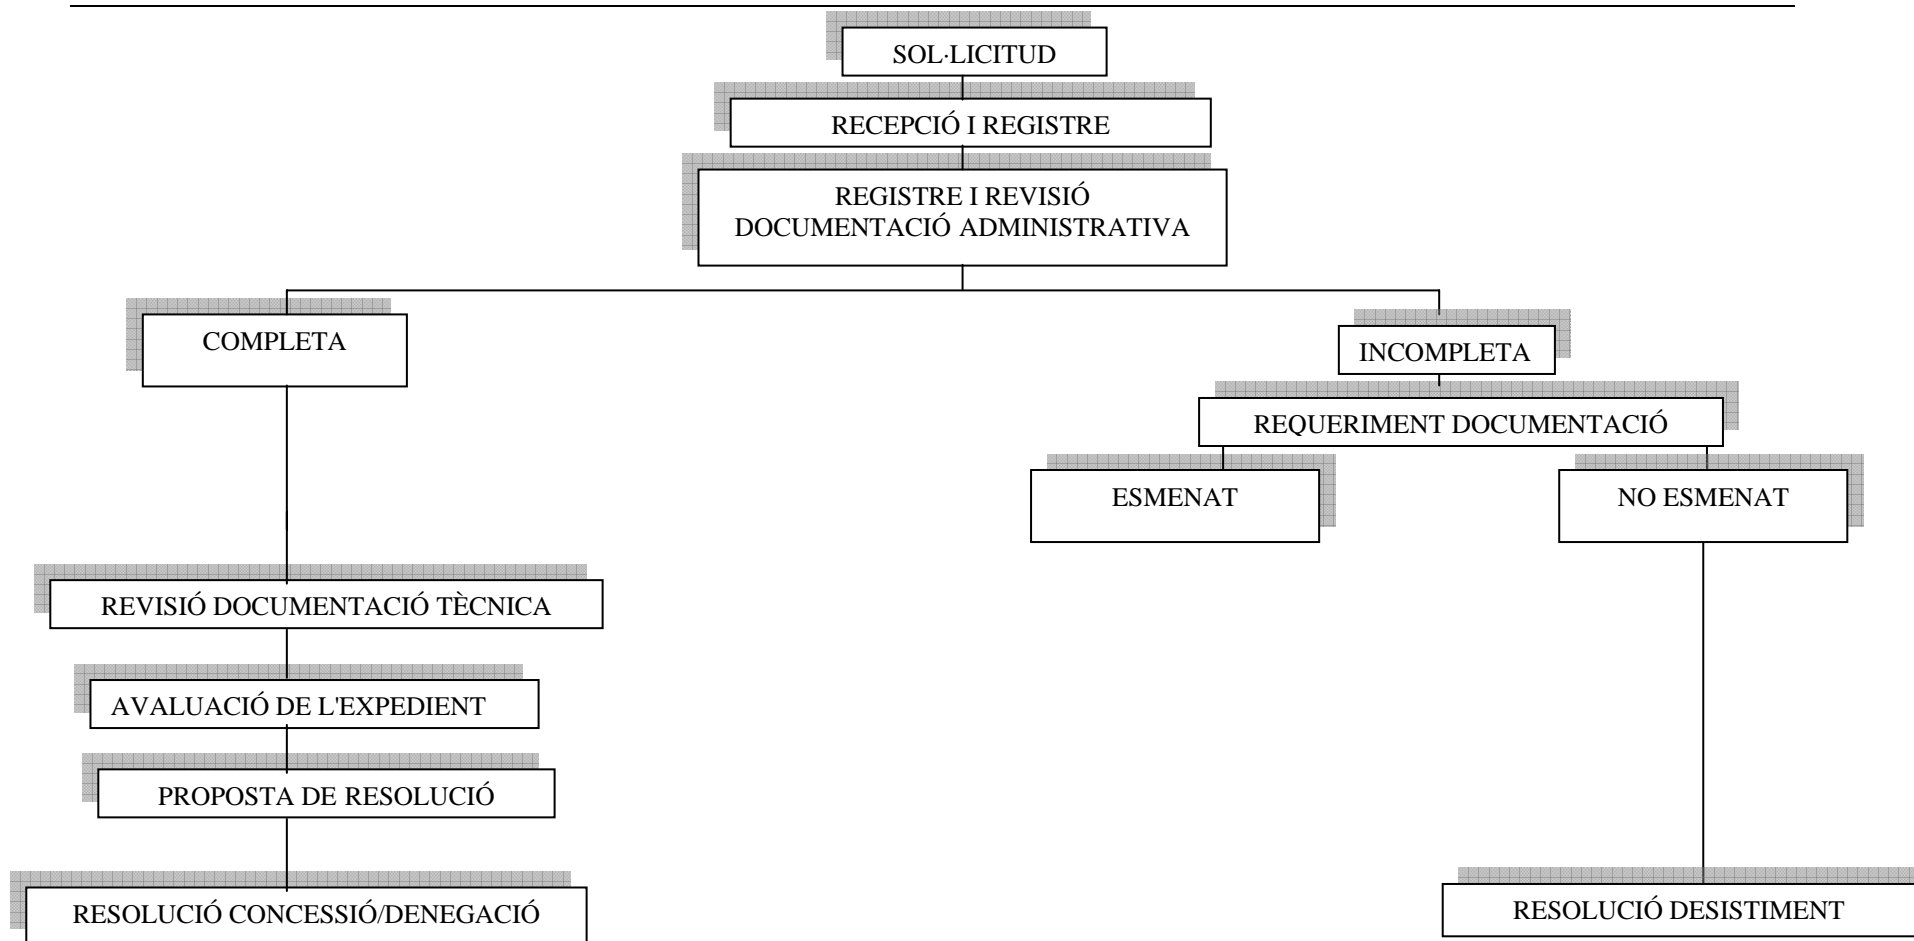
SOL·LICITUD

RECEPCIÓ I REGISTRE

REGISTRE I REVISIÓ DOCUMENTACIÓ ADMINISTRATIVA

COMPLETA

INCOMPLETA

REQUERIMENT DOCUMENTACIÓ

ESMENAT

NO ESMENAT

REVISIÓ DOCUMENTACIÓ TÈCNICA

AVALUACIÓ DE L'EXPEDIENT

PROPOSTA DE RESOLUCIÓ

RESOLUCIÓ CONCESSIÓ/DENEGACIÓ

RESOLUCIÓ DESISTIMENT